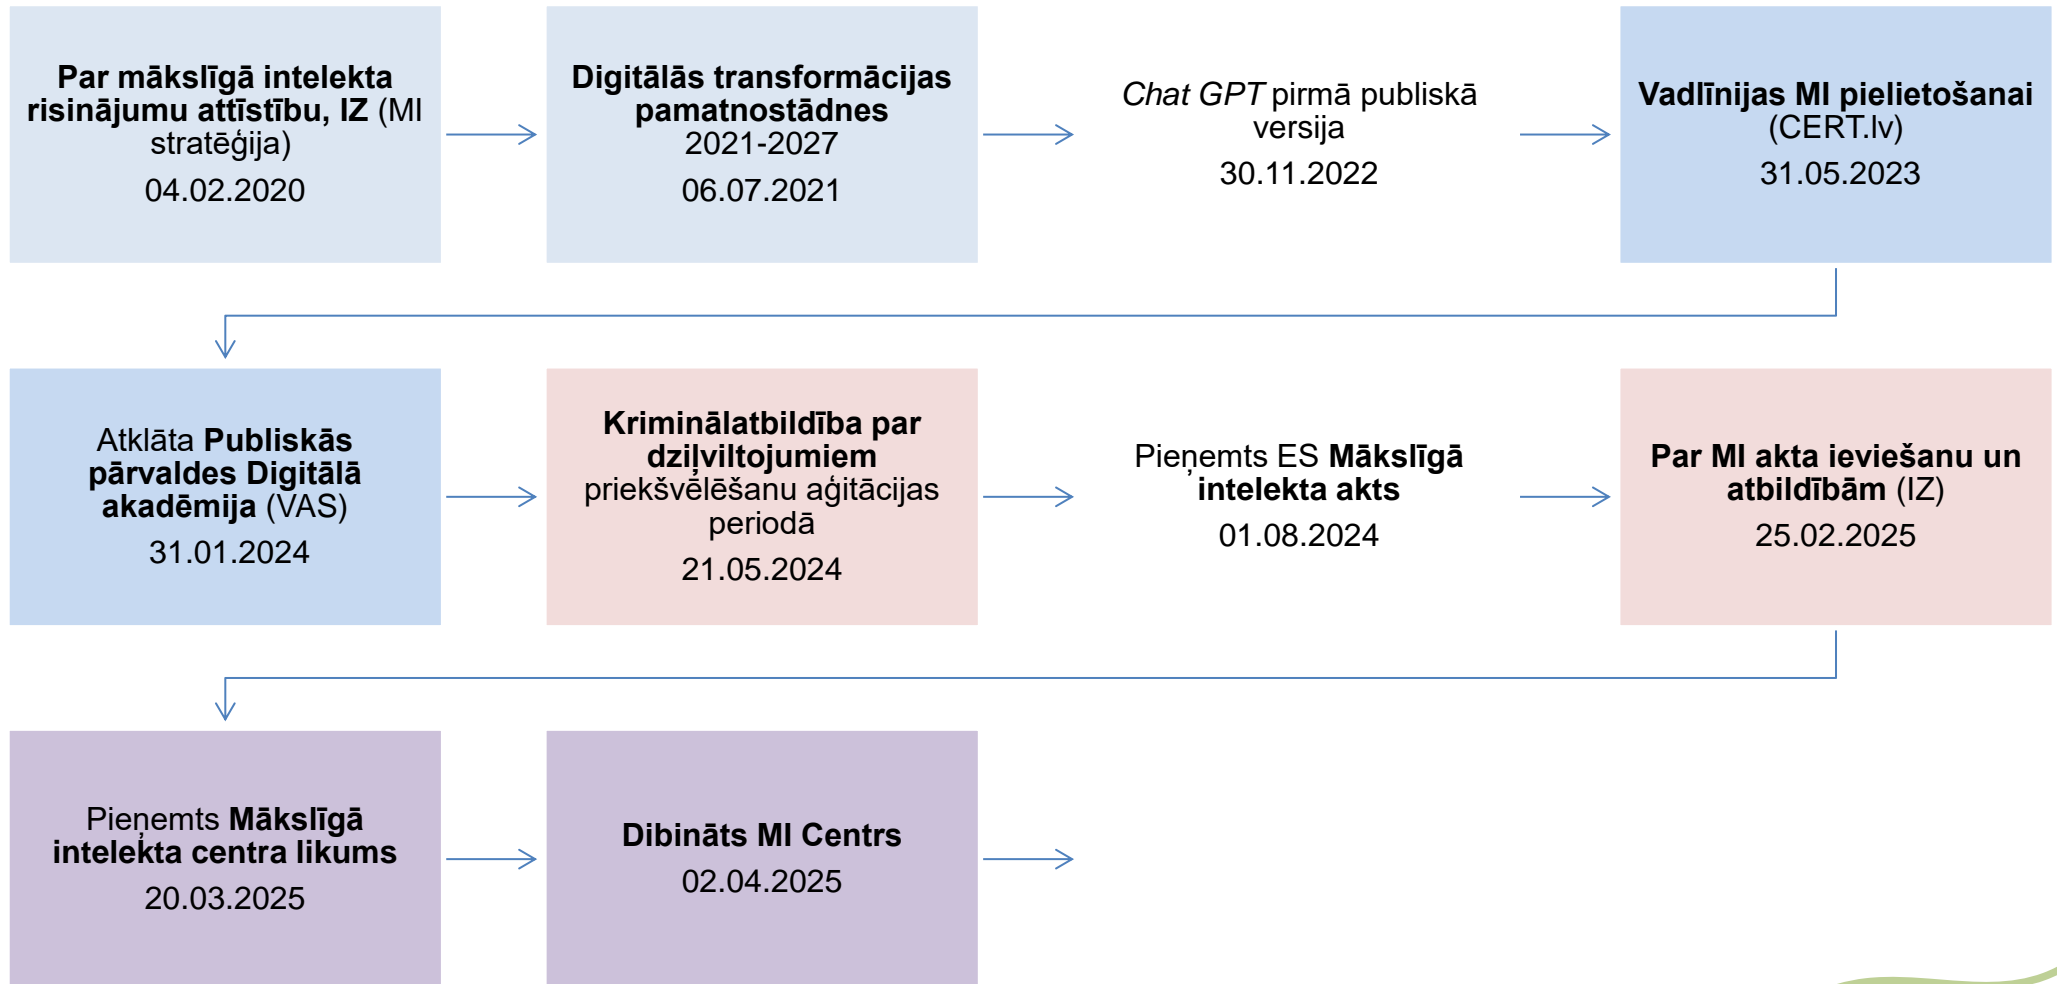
Par mākslīgā intelekta risinājumu attīstību, IZ (MI stratēģija)
04.02.2020

Digitālās transformācijas pamatnostādnes 2021-2027
06.07.2021

Chat GPT pirmā publiskā versija
30.11.2022

Vadlīnijas MI pielietošanai (CERT.lv)
31.05.2023

Atklāta Publiskās pārvaldes Digitālā akadēmija (VAS)
31.01.2024

Kriminālatbildība par dziļviltojumiem priekšvēlēšanu aģitācijas periodā
21.05.2024

Pieņemts ES Mākslīgā intelekta akts
01.08.2024

Par MI akta ieviešanu un atbildībām (IZ)
25.02.2025

Pieņemts Mākslīgā intelekta centra likums
20.03.2025

Dibināts MI Centrs
02.04.2025